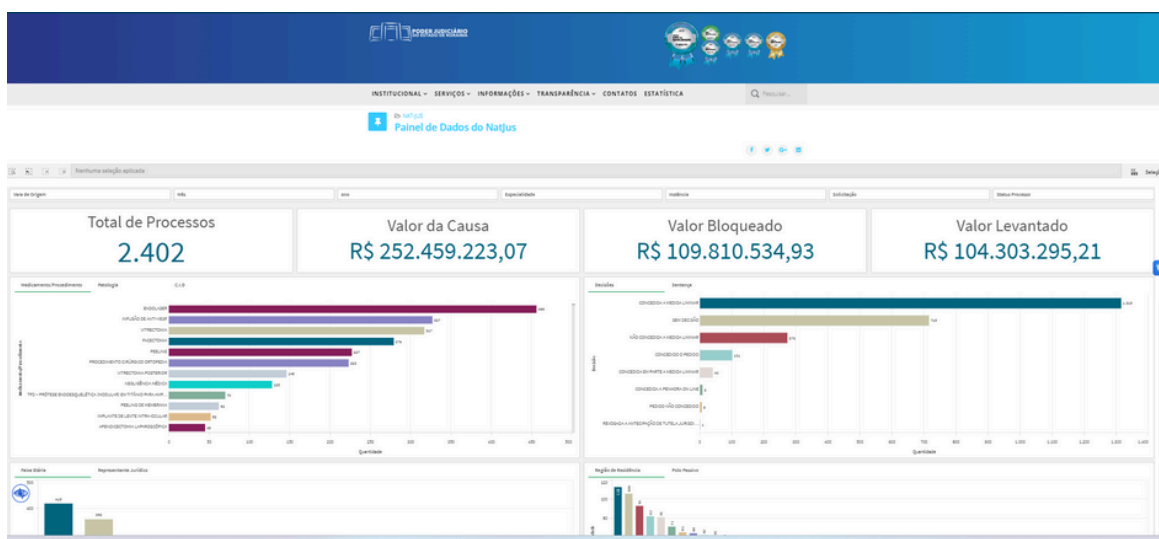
PODER JUDICIÁRIO
DO ESTADO DE RONDÔNIA

INSTITUCIONAL ∨ SERVIÇOS ∨ INFORMAÇÕES ∨ TRANSPARÊNCIA ∨ CONTATOS ESTATÍSTICA

Q Pesquisar...

Em NatJUS
Painel de Dados do NatJus

Nenhuma seleção aplicada

Vara de Origem | Mês | Ano | Especialidade | Instância | Solicitação | Status Processo

Total de Processos
2.402

Valor da Causa
R$ 252.459.223,07

Valor Bloqueado
R$ 109.810.534,93

Valor Levantado
R$ 104.303.295,21

Medicamento Procedimento | Patologia | C.I.D

ENOXAPARINA
INFUSÃO DE ANTI-VEGF
VITRECTOMIA
FACECTOMIA
PEELING
PROCEDIMENTO CIRÚRGICO ORTOPEDIA
VITRECTOMIA POSTERIOR
NEUROCIRURGIA
TPG - PRÓTESE SUBESQUELÉTICA ANCILLAR EM TITÂNIO PARA AMP...
PEELING DE MEMBRANA
IMPLANTE DE LENTE INTRAOCULAR
APENDICECTOMIA LAPAROSCÓPICA

Medicamento Procedimento
0 50 100 150 200 250 300 350 400 450 500
Quantidade

Decisões | Sentença

CONCEDIDA A MEDIDA LIMINAR
SEM DECISÃO
NÃO CONCEDIDA A MEDIDA LIMINAR
CONCEDIDO O PEDIDO
CONCEDIDA EM PARTE A MEDIDA LIMINAR
CONCEDIDA A PRIMEIRA EM LIMINAR
PEDIDO NÃO CONCEDIDO
REVOGADA A ANTECIPAÇÃO DE TUTELA JURÍDIC...

Decisão
0 100 200 300 400 500 600 700 800 900 1.000 1.100 1.200 1.300 1.400
Quantidade

Faixa Etária | Representante Jurídico

Região de Residência | Polo Passivo